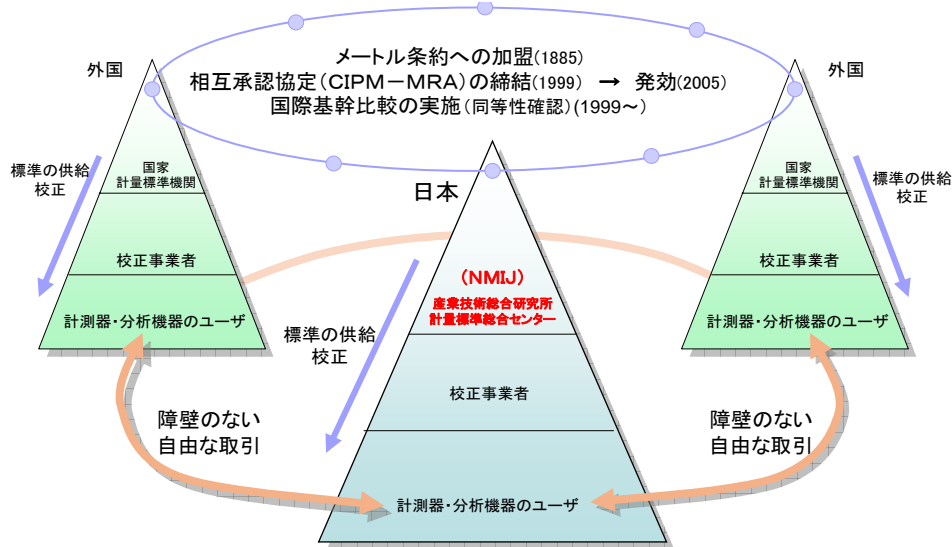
メートル条約への加盟(1885)
相互承認協定(CIPM－MRA)の締結(1999) → 発効(2005)
国際基幹比較の実施(同等性確認)(1999～)

外国

標準の供給
校正

国家
計量標準機関

校正事業者

計測器・分析機器のユーザ

外国

標準の供給
校正

国家
計量標準機関

校正事業者

計測器・分析機器のユーザ

日本

(NMIJ)
産業技術総合研究所
計量標準総合センター

標準の供給
校正

校正事業者

計測器・分析機器のユーザ

障壁のない
自由な取引

障壁のない
自由な取引